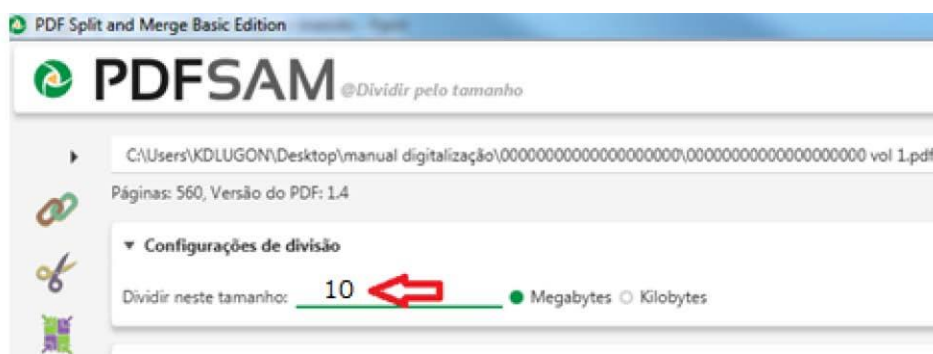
PDF Split and Merge Basic Edition

PDFSAM @Dividir pelo tamanho

C:\Users\KDLUGON\Desktop\manual digitalização\0000000000000000000\0000000000000000000 vol 1.pdf

Páginas: 560, Versão do PDF: 1.4

▼ Configurações de divisão

Dividir neste tamanho: 10

Megabytes Kilobytes